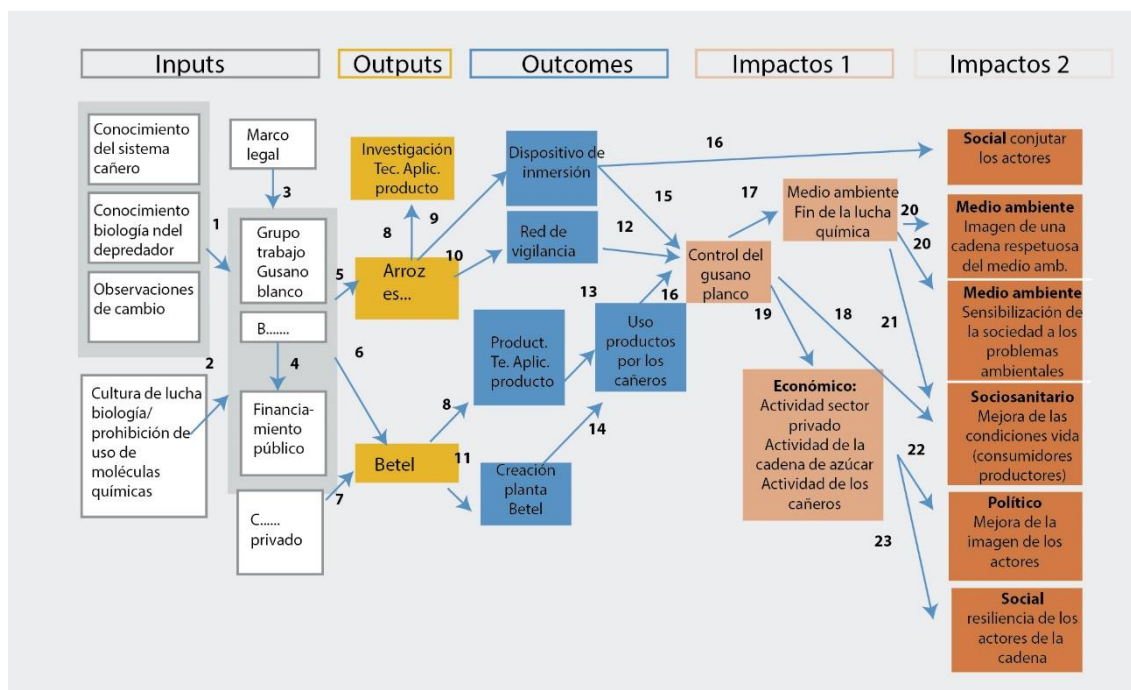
Inputs

Outputs

Outcomes

Impactos 1

Impactos 2

Conocimiento del sistema cañero

Conocimiento biología ndel depredador

Observaciones de cambio

Marco legal

3

1

Grupo trabajo Gusano blanco

B.......

4

Financia-miento público

2

Cultura de lucha biología/ prohibición de uso de moléculas químicas

C...... privado

7

Investigación Tec. Aplic. producto

9

8

5

Arroz es...

10

6

Betel

8

11

Dispositivo de inmersión

Red de vigilancia

Product. Te. Aplic. producto

Uso productos por los cañeros

13

Creación planta Betel

14

16

15

12

16

Control del gusano planco

17

19

18

Medio ambiente Fin de la lucha química

20

20

21

Económico: Actividad sector privado Actividad de la cadena de azúcar Actividad de los cañeros

Social conjutar los actores

Medio ambiente Imagen de una cadena respetuosa del medio amb.

Medio ambiente Sensibilización de la sociedad a los problemas ambientales

Sociosanitario Mejora de las condiciones vida (consumidores productores)

22

Político Mejora de la imagen de los actores

23

Social resiliencia de los actores de la cadena